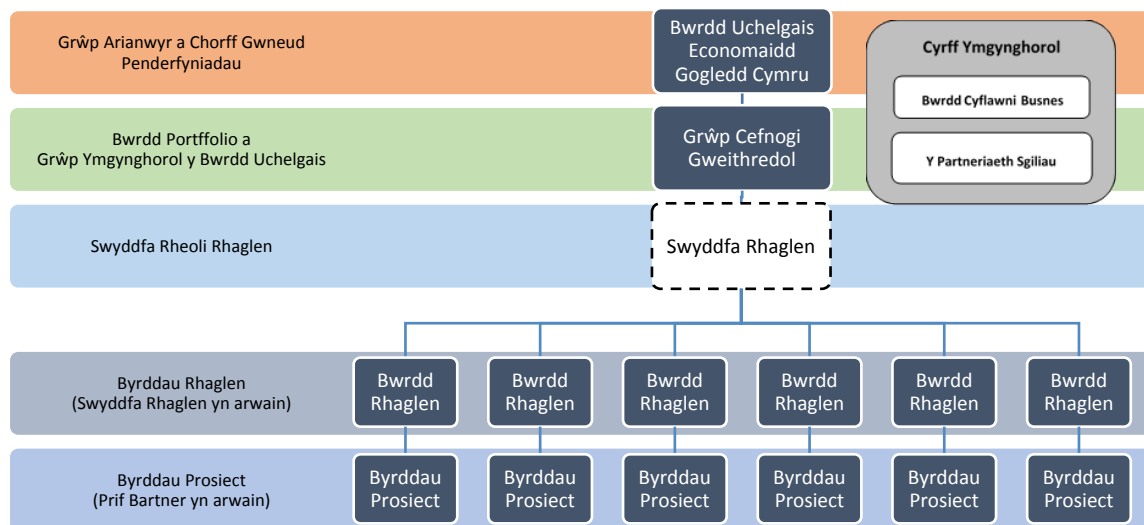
Grŵp Arianwyr a Chorff Gwneud Penderfyniadau

Bwrdd Uchelgais Economaidd Gogledd Cymru

Cyrff Ymgynghorol

Bwrdd Cyflawni Busnes

Y Partneriaeth Sgiliau

Bwrdd Portffolio a Grŵp Ymgynghorol y Bwrdd Uchelgais

Grŵp Cefnogi Gweithredol

Swyddfa Rheoli Rhaglen

Swyddfa Rhaglen

Byrddau Rhaglen (Swyddfa Rhaglen yn arwain)

Bwrdd Rhaglen

Bwrdd Rhaglen

Bwrdd Rhaglen

Bwrdd Rhaglen

Bwrdd Rhaglen

Bwrdd Rhaglen

Byrddau Prosiect (Prif Bartner yn arwain)

Byrddau Prosiect

Byrddau Prosiect

Byrddau Prosiect

Byrddau Prosiect

Byrddau Prosiect

Byrddau Prosiect